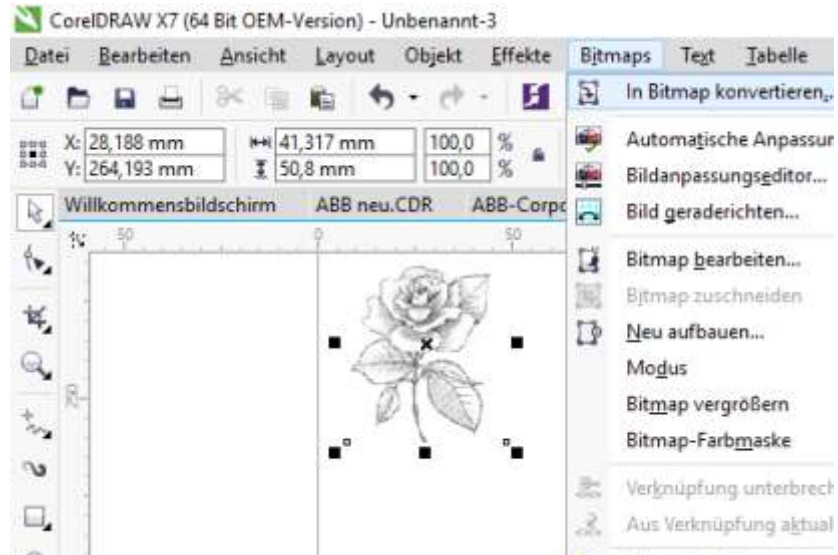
CorelDRAW X7 (64 Bit OEM-Version) - Unbenannt-3

Datei Bearbeiten Ansicht Layout Objekt Effekte Bitmaps Text Tabelle

X: 28,188 mm
Y: 264,193 mm
41,317 mm
50,8 mm
100,0 %
100,0 %

Willkommensbildschirm ABB neu.CDR ABB-Corpo

50 0 50

In Bitmap konvertieren...
Automatische Anpassun
Bildanpassungseditor...
Bild geraderichten...
Bitmap bearbeiten...
Bitmap zuschneiden
Neu aufbauen...
Modus
Bitmap vergrößern
Bitmap-Farbmaske
Verknüpfung unterbrech
Aus Verknüpfung aktual